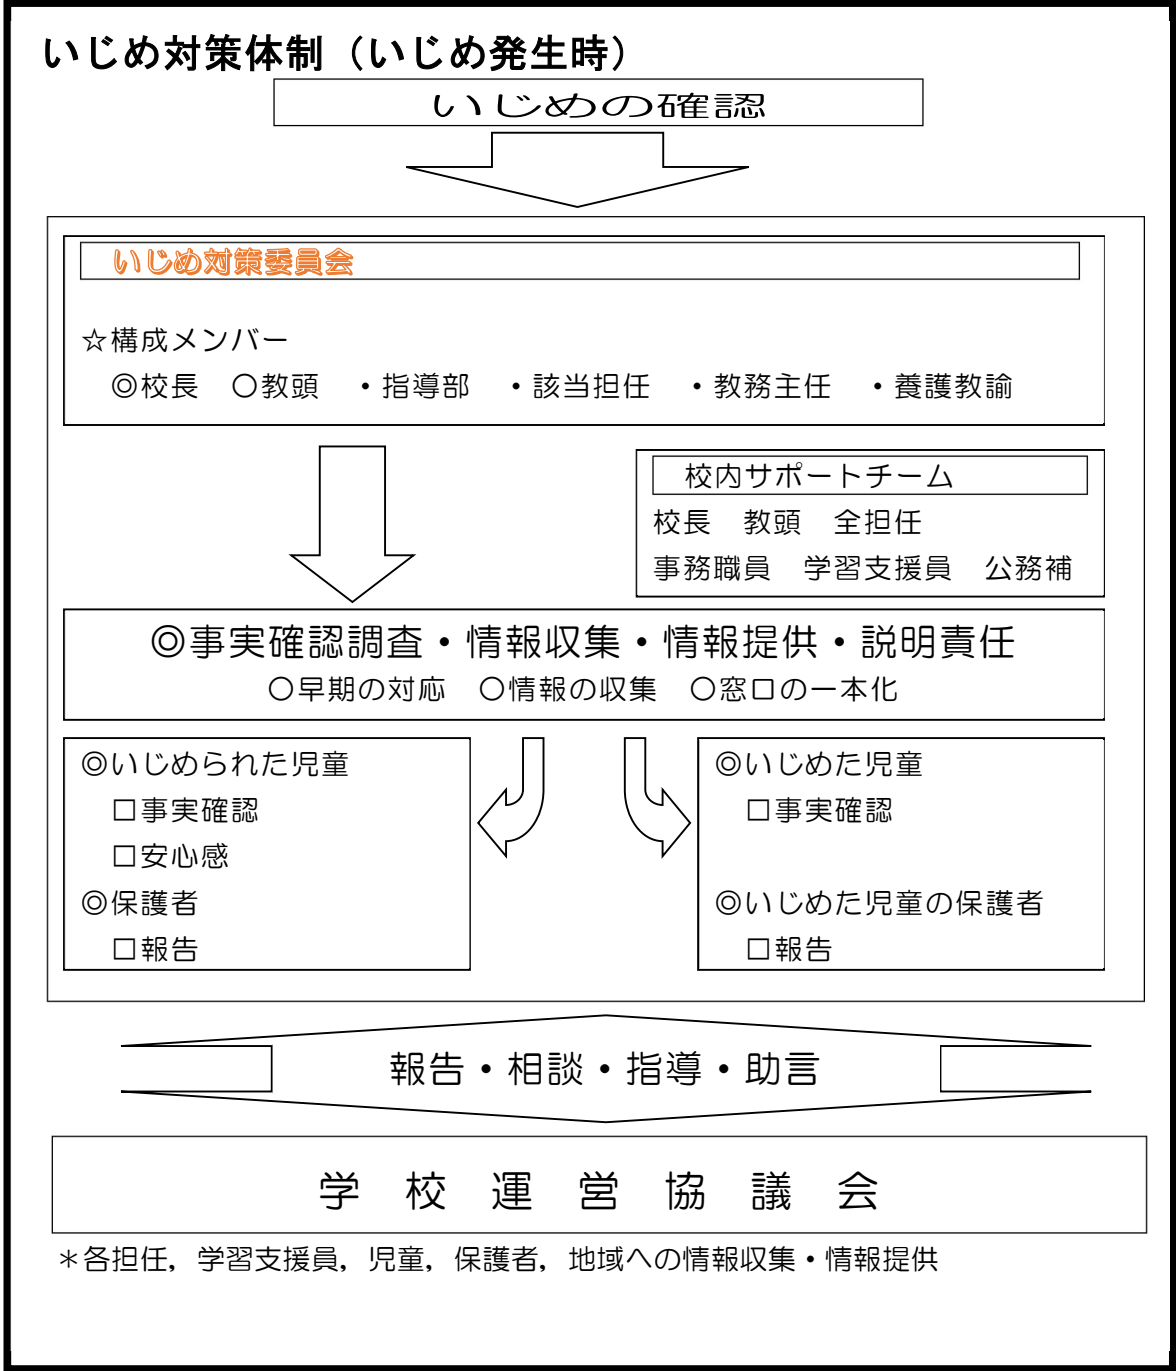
いじめ対策体制（いじめ発生時）

いじめの確認

いじめ対策委員会

☆構成メンバー
◎校長　○教頭　・指導部　・該当担任　・教務主任　・養護教諭

校内サポートチーム
校長　教頭　全担任
事務職員　学習支援員　公務補

◎事実確認調査・情報収集・情報提供・説明責任
○早期の対応　○情報の収集　○窓口の一本化

◎いじめられた児童
□事実確認
□安心感
◎保護者
□報告

◎いじめた児童
□事実確認
◎いじめた児童の保護者
□報告

報告・相談・指導・助言

学　校　運　営　協　議　会

＊各担任，学習支援員，児童，保護者，地域への情報収集・情報提供